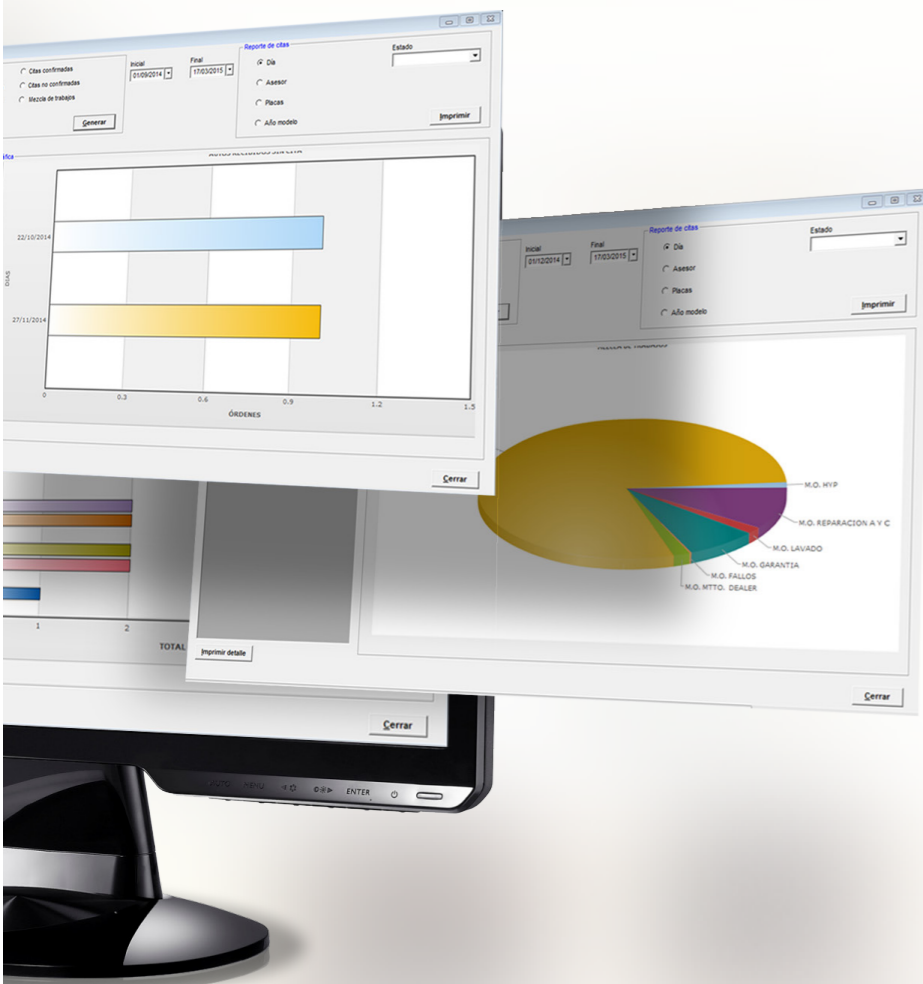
Citas confirmadas
Citas no confirmadas
Mezcla de trabajos
Generar
Inicial
01/09/2014
Final
17/03/2015
Reporte de citas
Día
Asesor
Placas
Año modelo
Estado
Imprimir
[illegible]
DÍAS
22/10/2014
27/11/2014
0
0.3
0.6
0.9
1.2
1.5
ÓRDENES
Cerrar

Inicial
01/12/2014
Final
17/03/2015
Reporte de citas
Día
Asesor
Placas
Año modelo
Estado
Imprimir
M.O. HYP
M.O. REPARACION A Y C
M.O. LAVADO
M.O. GARANTIA
M.O. FALLOS
M.O. MTTO. DEALER
Imprimir detalle
Cerrar

1
2
TOTAL
Cerrar
MENU
ENTER